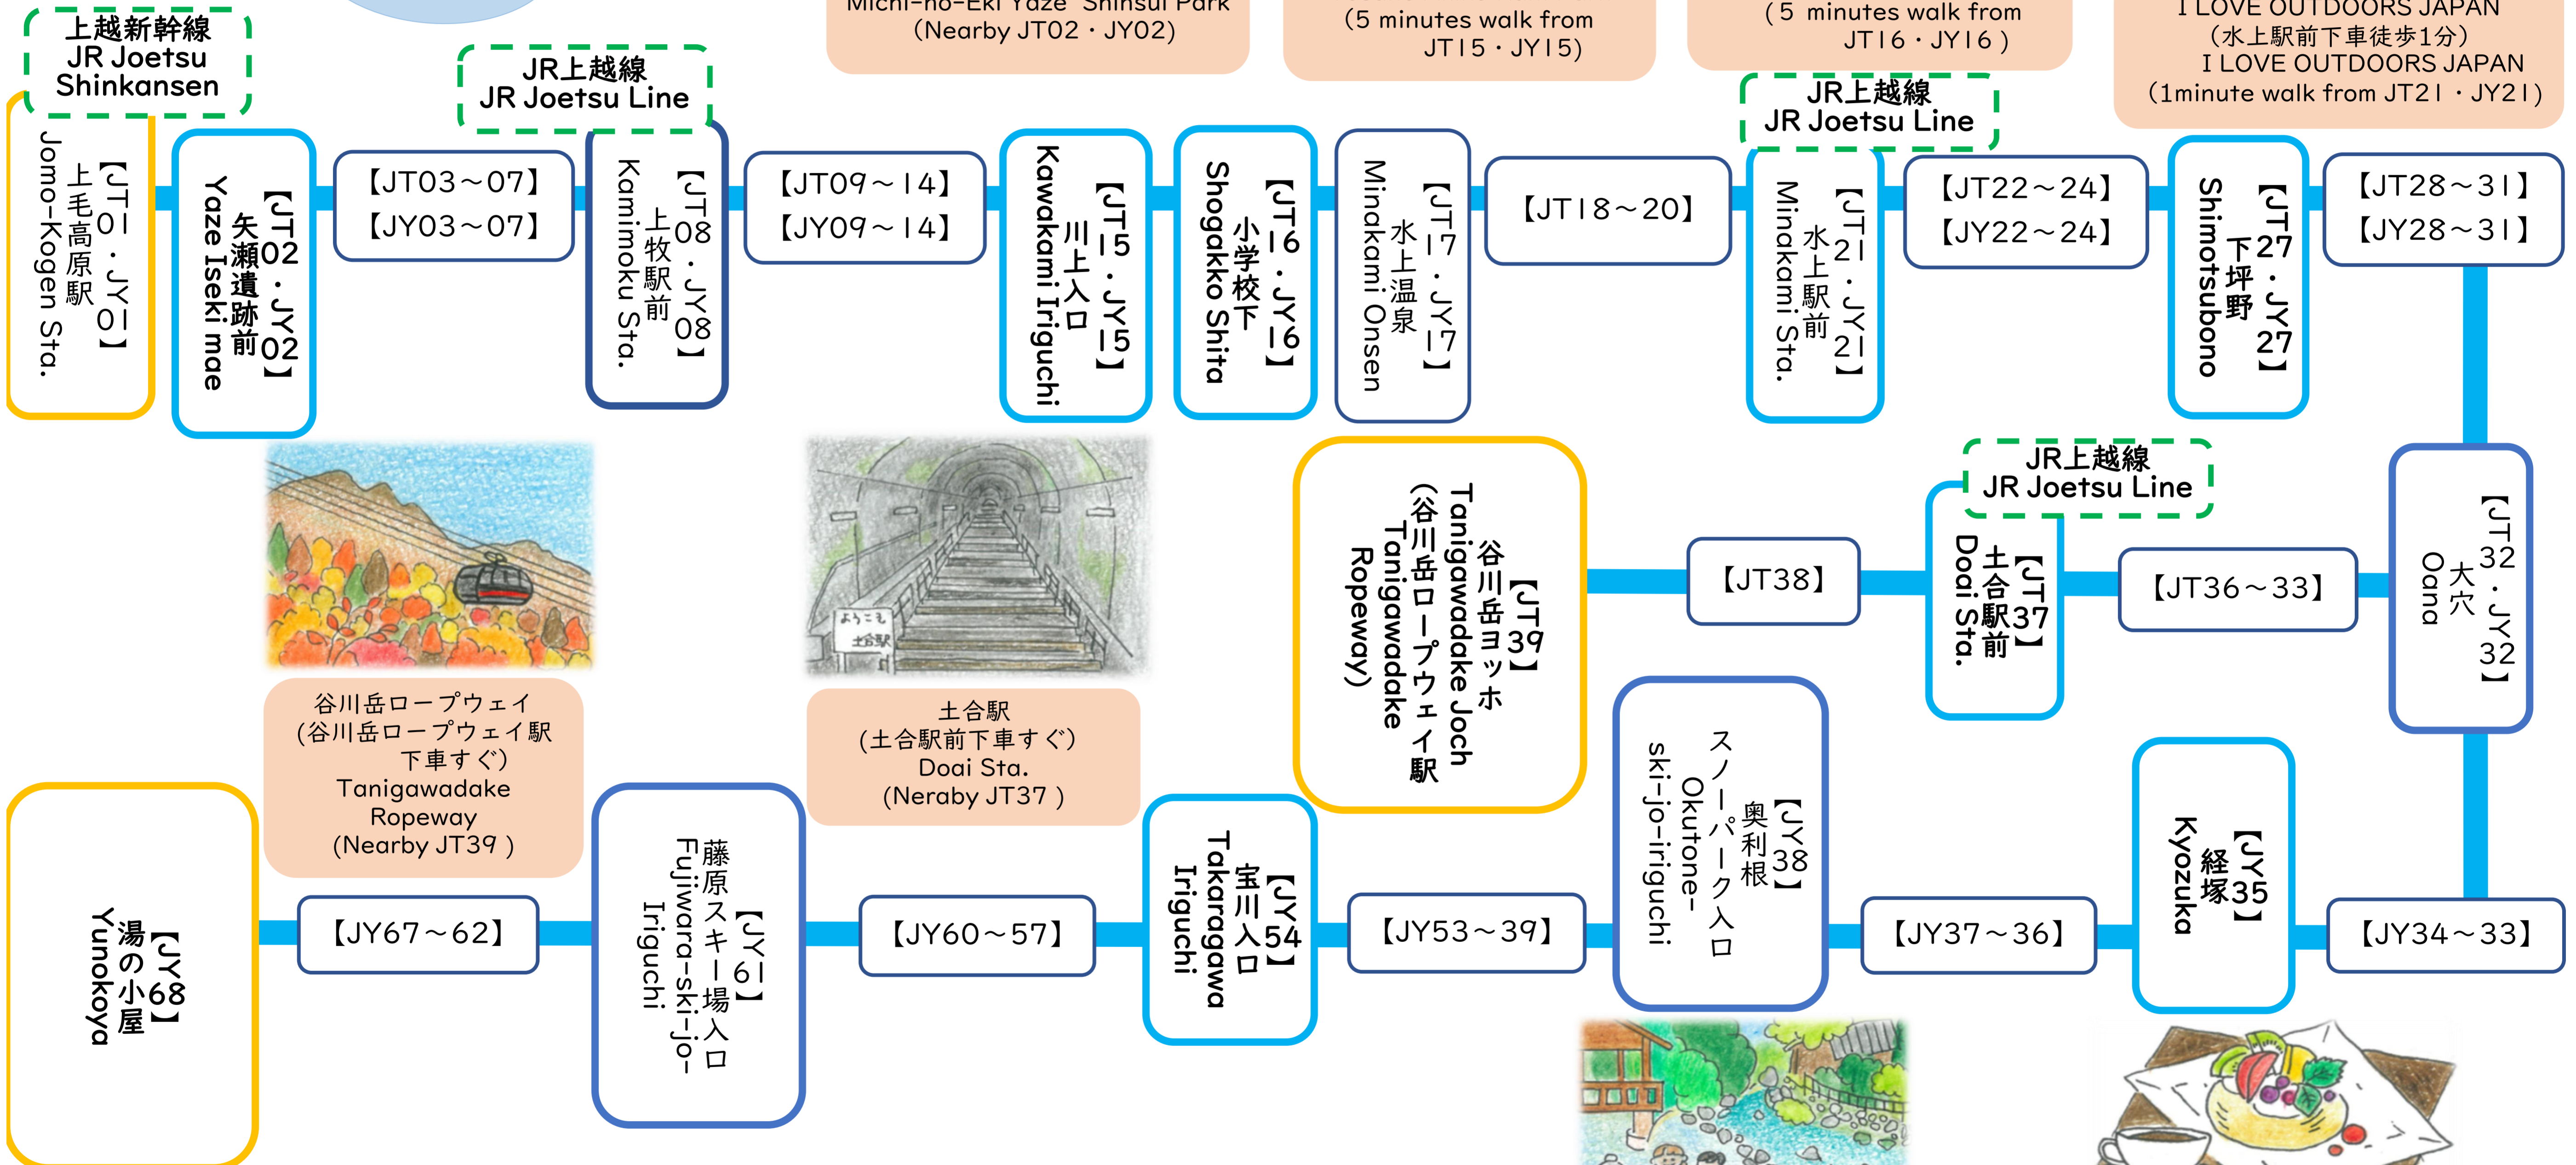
上越新幹線
JR Joetsu Shinkansen

Michi-no-Eki Yaze Shinsui Park
(Nearby JT02・JY02)

(5 minutes walk from JT15・JY15)

(5 minutes walk from JT16・JY16)

I LOVE OUTDOORS JAPAN
(水上駅前下車徒歩1分)
I LOVE OUTDOORS JAPAN
(1minute walk from JT21・JY21)

JR上越線
JR Joetsu Line

JR上越線
JR Joetsu Line

【JT01・JY01】
上毛高原駅
Jomo-Kogen Sta.

【JT02・JY02】
矢瀬遺跡前
Yaze Iseki mae

【JT03～07】
【JY03～07】

【JT08・JY08】
上牧駅前
Kamimoku Sta.

【JT09～14】
【JY09～14】

【JT15・JY15】
川上入口
Kawakami Iriguchi

【JT16・JY16】
小学校下
Shogakko Shita

【JT17・JY17】
水上温泉
Minakami Onsen

【JT18～20】

【JT21・JY21】
水上駅前
Minakami Sta.

【JT22～24】
【JY22～24】

【JT27・JY27】
下坪野
Shimotsubono

【JT28～31】
【JY28～31】

谷川岳ロープウェイ
(谷川岳ロープウェイ駅下車すぐ)
Tanigawadake Ropeway
(Nearby JT39 )

土合駅
(土合駅前下車すぐ)
Doai Sta.
(Neraby JT37 )

【JT39】
谷川岳ヨッホ
(谷川岳ロープウェイ駅
Tanigawadake Joch
Tanigawadake Ropeway)

【JT38】

JR上越線
JR Joetsu Line

【JT37】
土合駅前
Doai Sta.

【JT36～33】

【JT32・JY32】
大穴
Oana

【JY68】
湯の小屋
Yunokoya

【JY67～62】

【JY61】
藤原スキー場入口
Fujiwara-ski-jo-Iriguchi

【JY60～57】

【JY54】
宝川入口
Takaragawa Iriguchi

【JY53～39】

【JY38】
奥利根
スノーパーク入口
Okutone-ski-jo-iriguchi

【JY37～36】

【JY35】
経塚
Kyozuka

【JY34～33】

ようこそ
土合駅